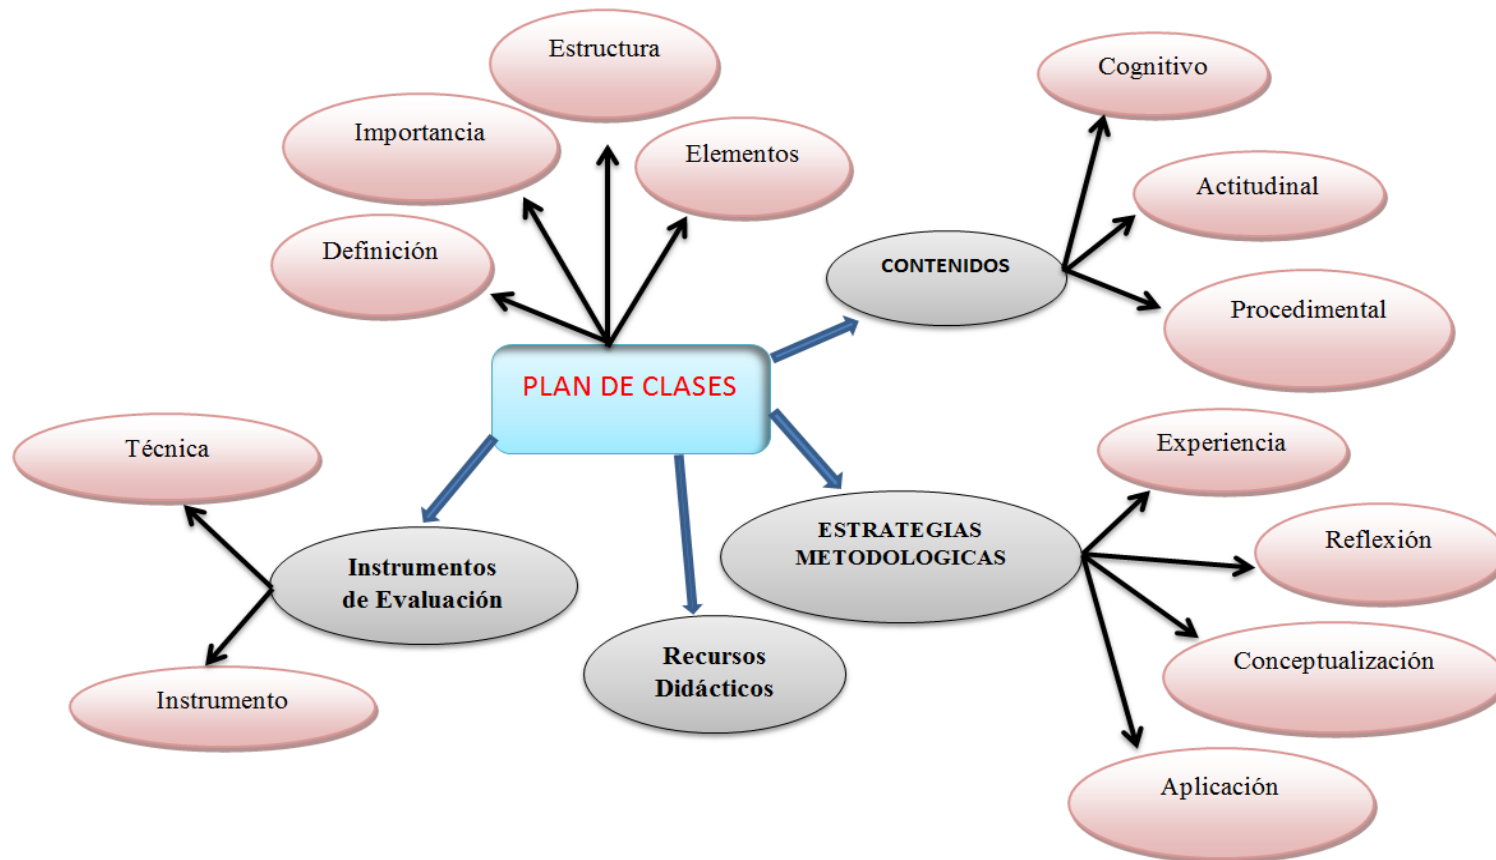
Estructura

Importancia

Elementos

Definición

Cognitivo

Actitudinal

CONTENIDOS

Procedimental

PLAN DE CLASES

Técnica

Experiencia

Reflexión

ESTRATEGIAS METODOLOGICAS

Instrumentos de Evaluación

Conceptualización

Recursos Didácticos

Instrumento

Aplicación